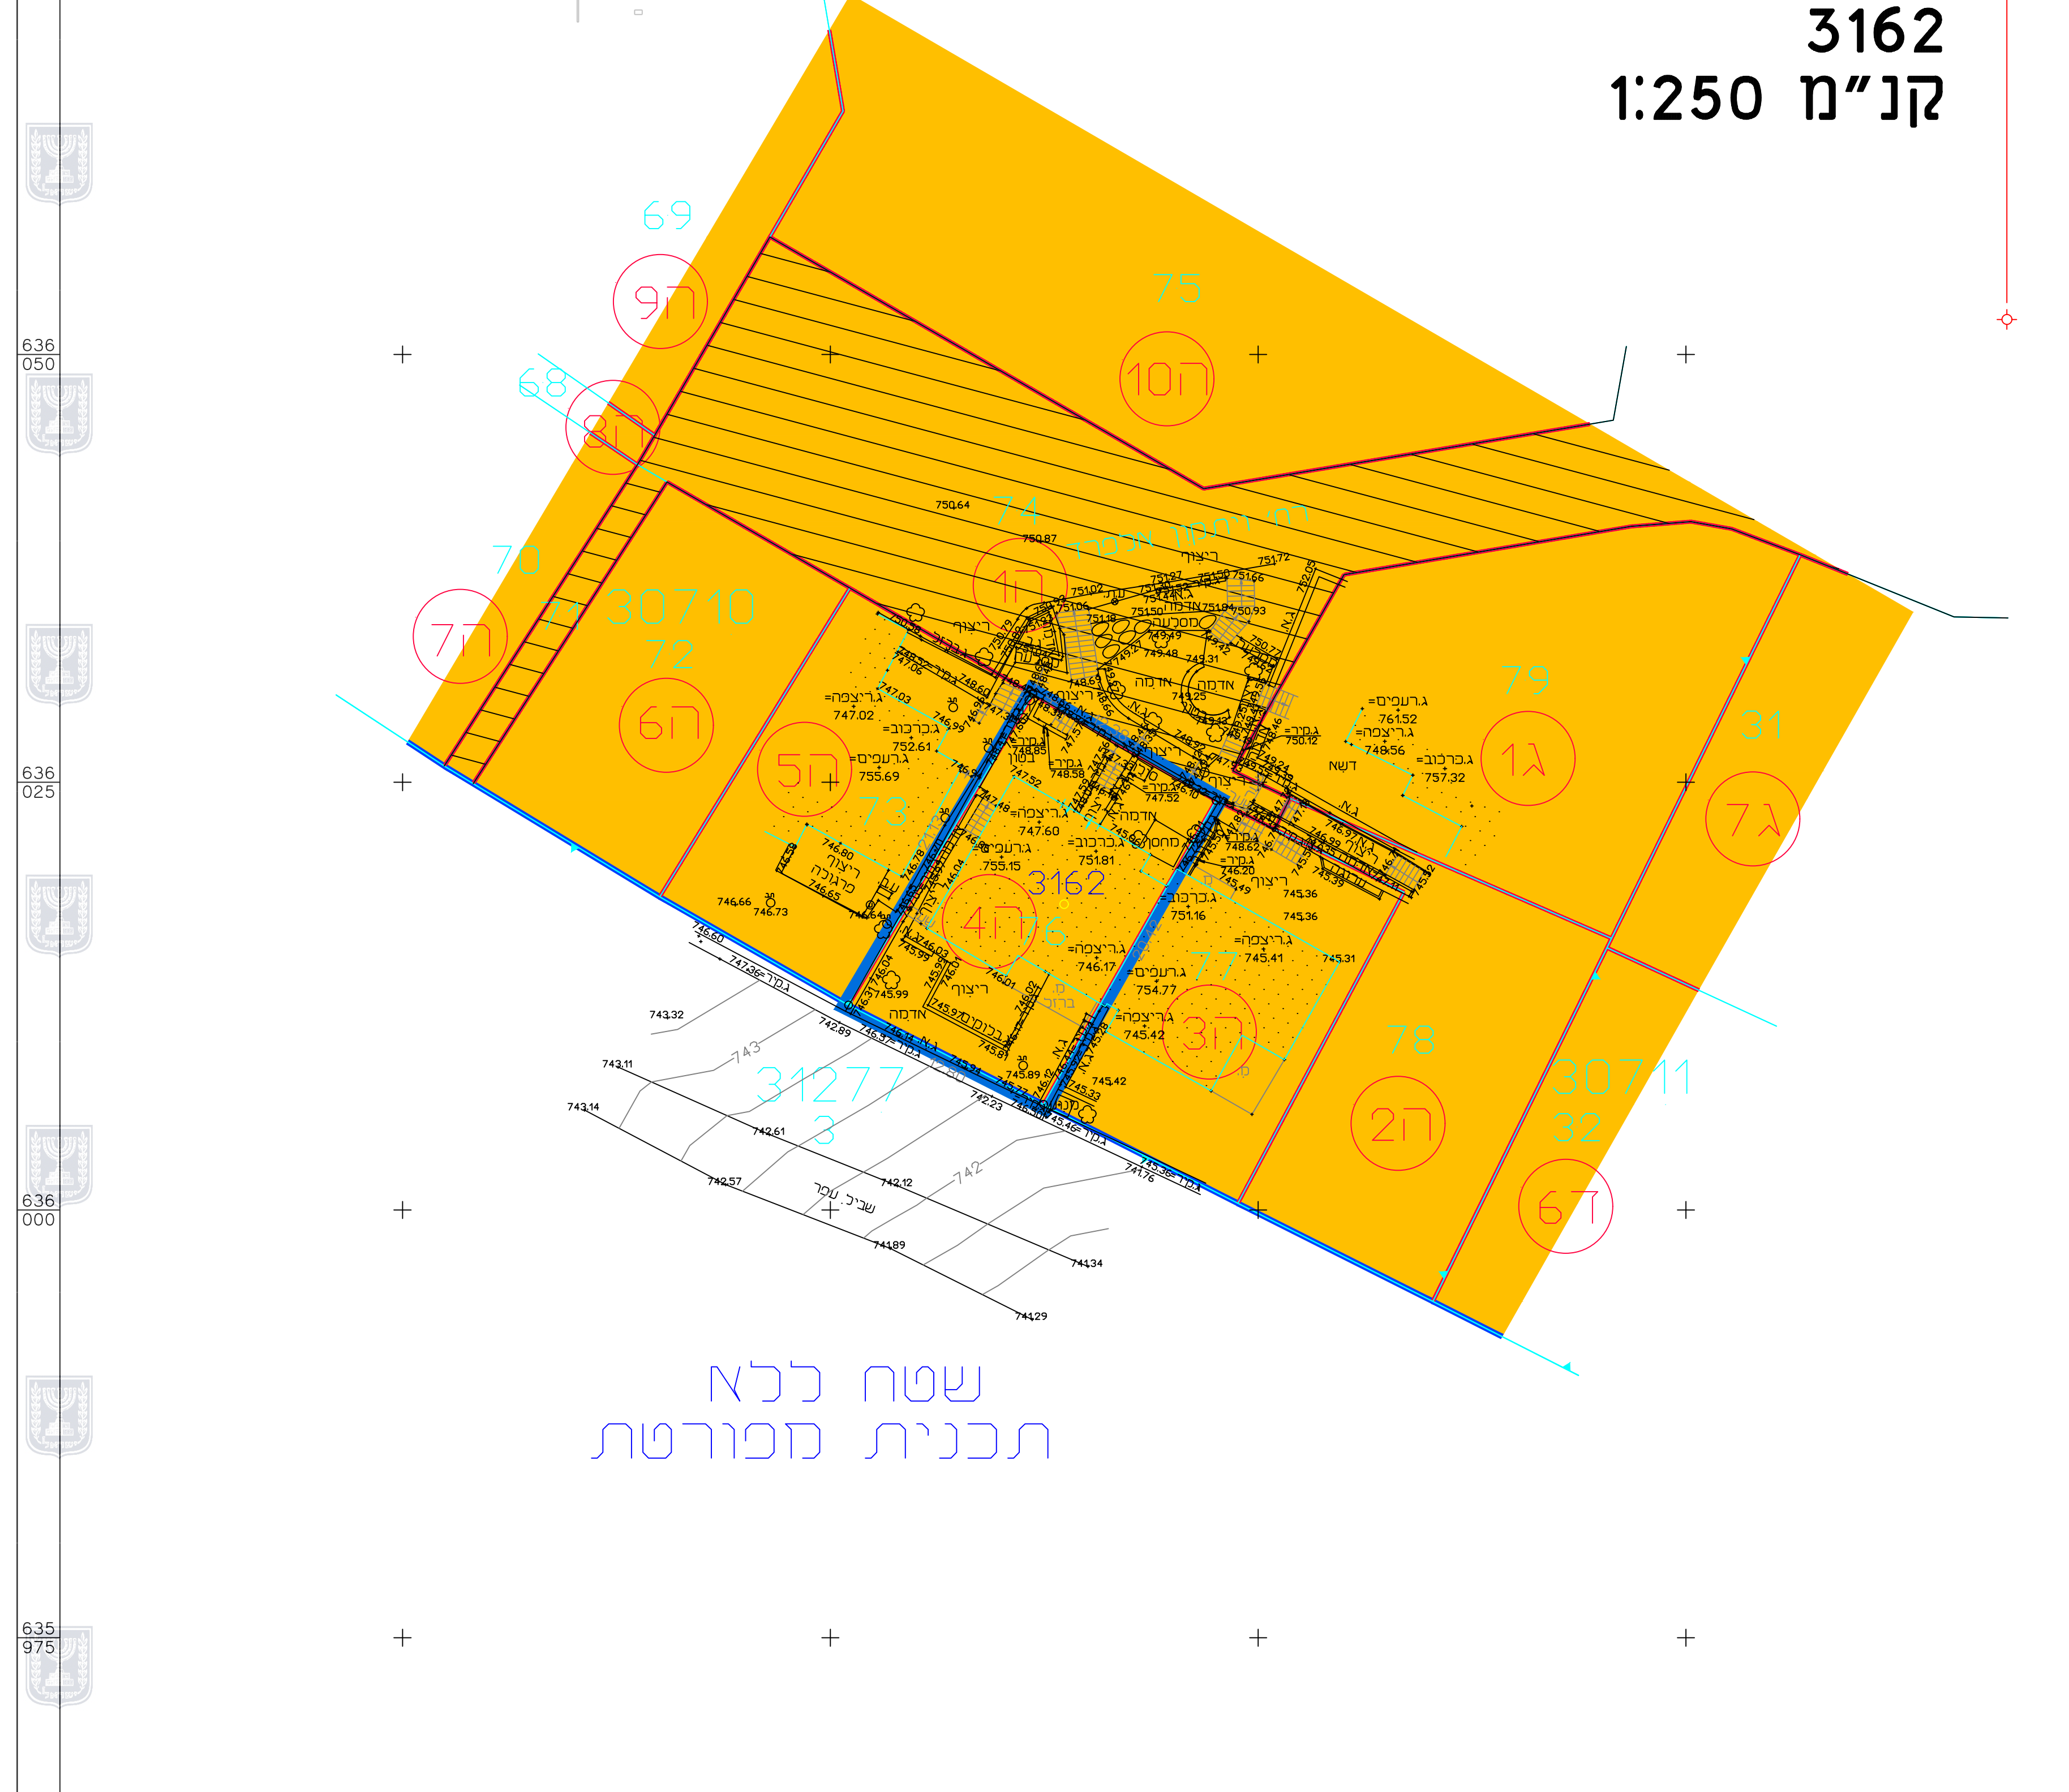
3162
1:250 קנ"מ

636
050

636
025

636
000

635
975

69
ה9
68
ה8
75
ה10
70
ה7
71 30710
72
ה6
74
ה1
רמי רימון אכפר
ריצוף
750.64
750.87
751.72
ה5
=ג.ריצפה
747.02
=ג.כרכוב
752.61
=ג.רעפים
755.69
73
79
ג1
=ג.רעפים
761.52
=ג.ריצפה
749.56
=ג.כרכוב
757.32
דשא
31
ג7
אדמה
מסלעה
בטון
=ג.ריצפה
747.60
=ג.רעפים
755.15
=ג.כרכוב
751.81
3162
ה4
76
=ג.ריצפה
746.17
=ג.רעפים
754.77
=ג.ריצפה
745.42
=ג.כרכוב
751.16
=ג.ריצפה
745.41
77
ה3
78
ה2
30711
32
ג6
746.80
ריצוף
כורכר
746.65
746.66
746.73
746.60
747.36=ג.מיר
743.32
742.89
743.11
743
743.14
31277
3
742.61
742.57
742.12
742.23
742
שביל עפר
741.89
741.34
741.29
741.76
ריצוף
אדמה
745.99
745.89
745.42
745.33
745.36
745.31
שטח ללא
תכנית מפורטת